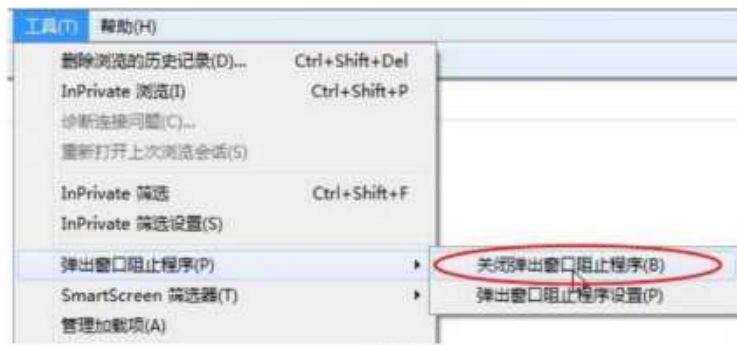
工具(T) 帮助(H)

删除浏览的历史记录(D)... Ctrl+Shift+Del
InPrivate 浏览(I) Ctrl+Shift+P
诊断连接问题(C)...
重新打开上次浏览会话(S)

InPrivate 筛选 Ctrl+Shift+F
InPrivate 筛选设置(S)

弹出窗口阻止程序(P)
SmartScreen 筛选器(T)
管理加载项(A)

关闭弹出窗口阻止程序(B)
弹出窗口阻止程序设置(P)